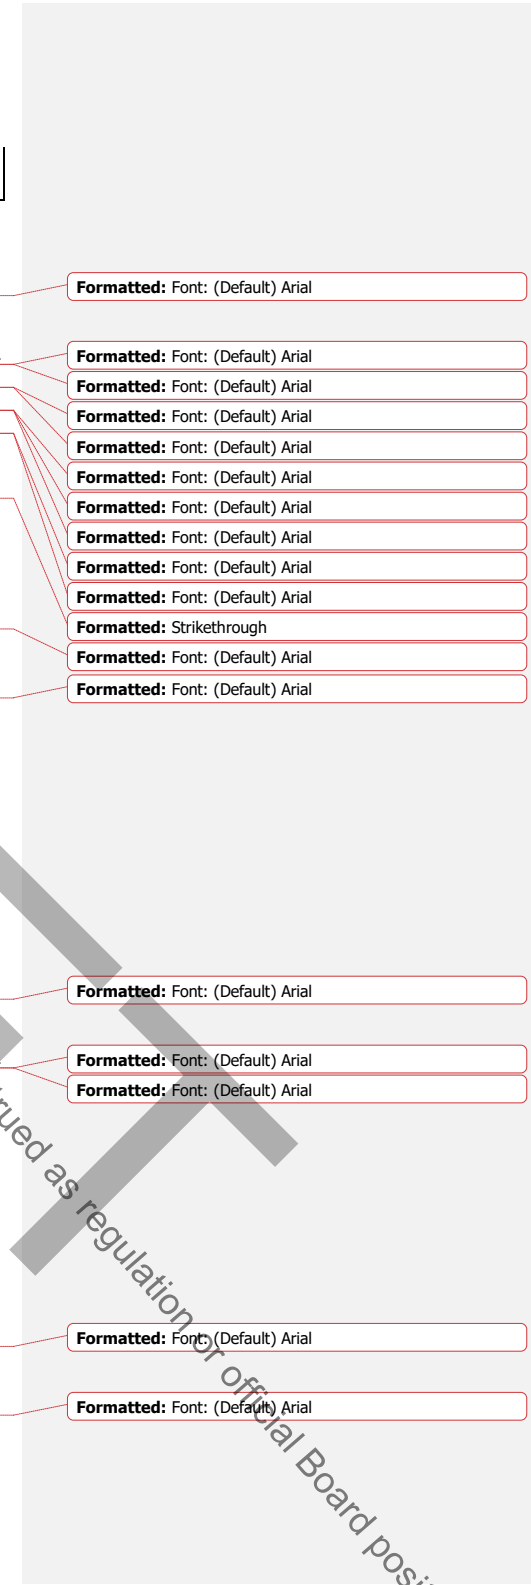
**Formatted:** Font: (Default) Arial

**Formatted:** Font: (Default) Arial

**Formatted:** Font: (Default) Arial

**Formatted:** Font: (Default) Arial

**Formatted:** Font: (Default) Arial

**Formatted:** Font: (Default) Arial

**Formatted:** Font: (Default) Arial

**Formatted:** Font: (Default) Arial

**Formatted:** Font: (Default) Arial

**Formatted:** Font: (Default) Arial

**Formatted:** Strikethrough

**Formatted:** Font: (Default) Arial

**Formatted:** Font: (Default) Arial

**Formatted:** Font: (Default) Arial

**Formatted:** Font: (Default) Arial

**Formatted:** Font: (Default) Arial

**Formatted:** Font: (Default) Arial

**Formatted:** Font: (Default) Arial

ued as regulation or official Board posi